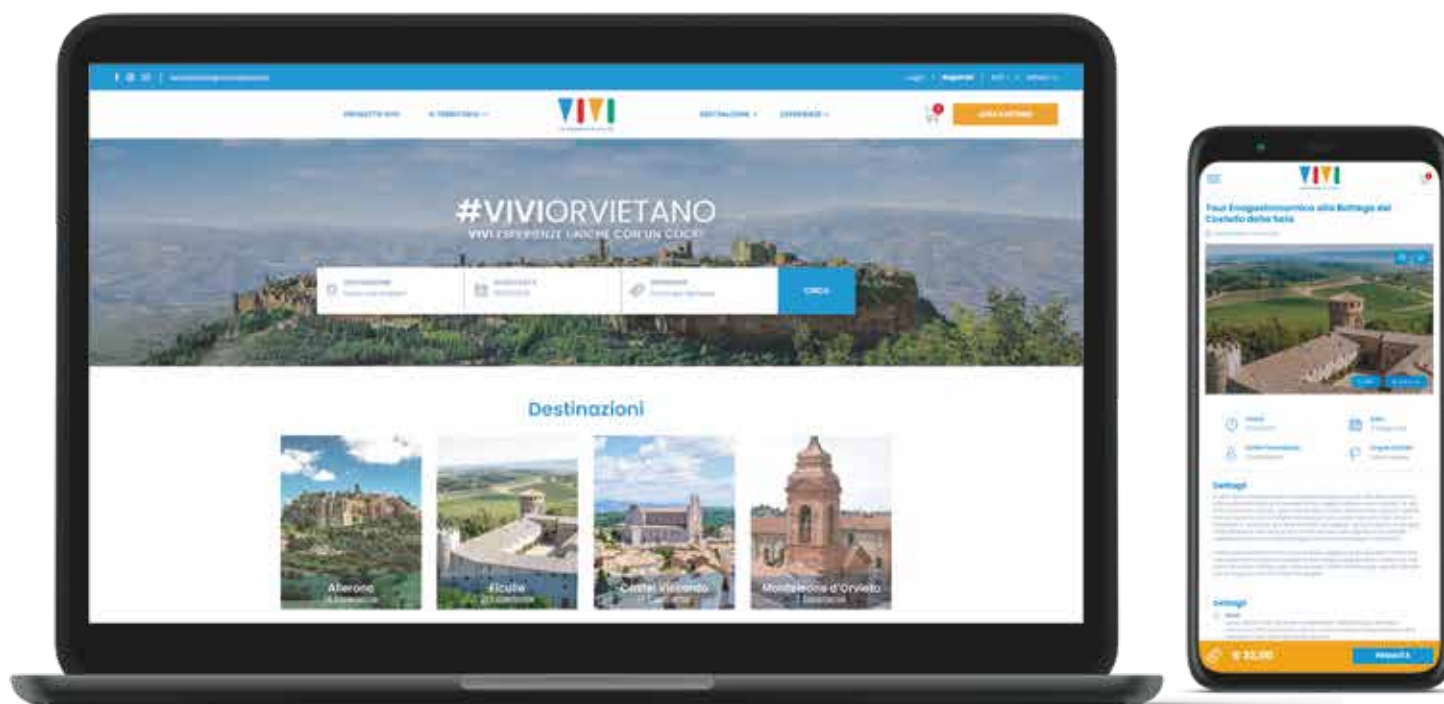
VIVI

#VIVIORVIETANO
VIVI ESPERIENZE UNICHE CON UN CLICK!

CERCA

Destinazioni

Allerona
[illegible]

Ficulle
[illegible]

Castel Viscardo
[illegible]

Montelcone d'Orvieto
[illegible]

VIVI

Tour Enogastronomico alla Bottega del Castello della Sala

Dettagli

Dettagli

€ 33,00